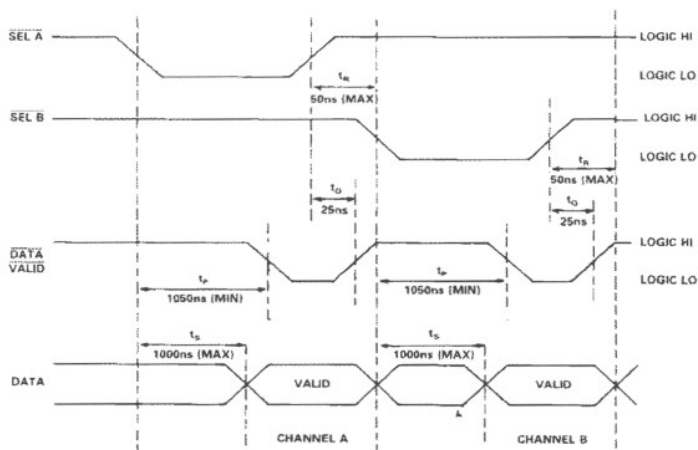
$\overline{\text{SEL A}}$ LOGIC HI
LOGIC LO
$t_R$
50ns (MAX)
$\overline{\text{SEL B}}$ LOGIC HI
LOGIC LO
$t_R$
50ns (MAX)
$t_O$
25ns
$t_O$
25ns
$\overline{\text{DATA VALID}}$ LOGIC HI
LOGIC LO
$t_P$
1050ns (MIN)
$t_P$
1050ns (MIN)
$t_S$
1000ns (MAX)
$t_S$
1000ns (MAX)
DATA
VALID
VALID
CHANNEL A
CHANNEL B